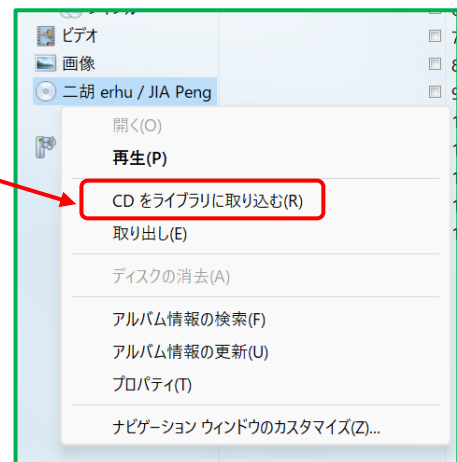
ビデオ
画像
二胡 erhu / JIA Peng

開く(O)
再生(P)
CD をライブラリに取り込む(R)
取り出し(E)
ディスクの消去(A)
アルバム情報の検索(F)
アルバム情報の更新(U)
プロパティ(T)
ナビゲーション ウィンドウのカスタマイズ(Z)...